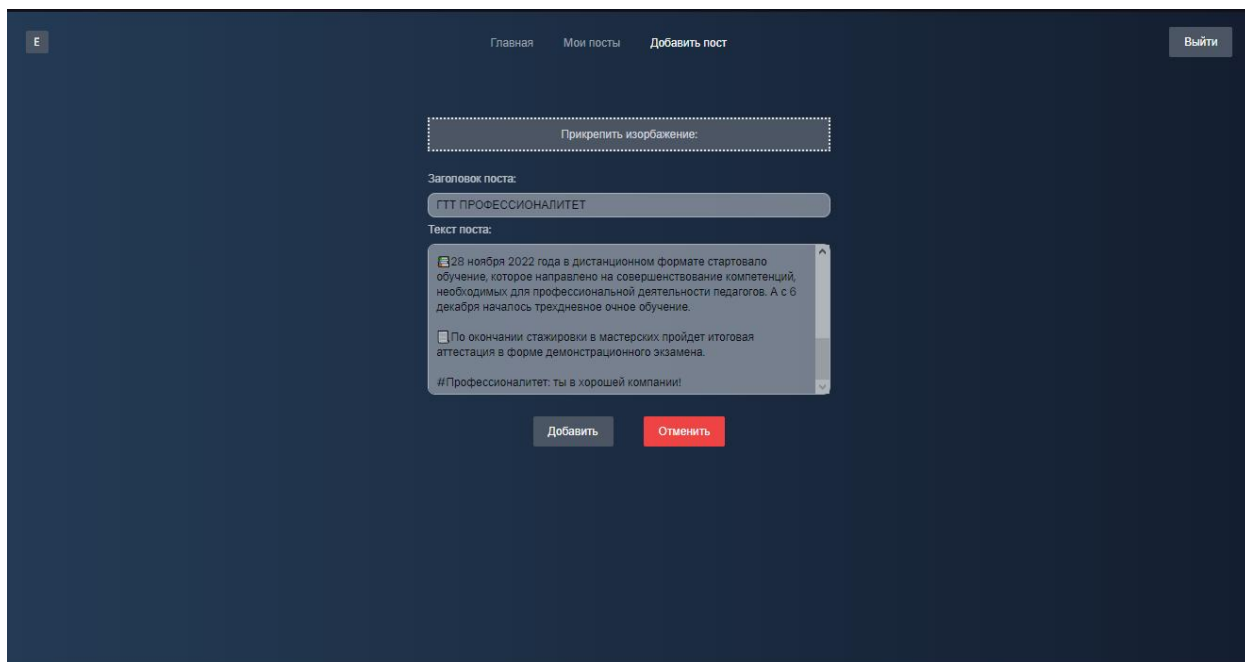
E

Главная Мои посты Добавить пост

Выйти

Прикрепить изображение:

Заголовок поста:

ГТТ ПРОФЕССИОНАЛИТЕТ

Текст поста:

28 ноября 2022 года в дистанционном формате стартовало обучение, которое направлено на совершенствование компетенций, необходимых для профессиональной деятельности педагогов. А с 6 декабря началось трехдневное очное обучение.

По окончании стажировки в мастерских пройдет итоговая аттестация в форме демонстрационного экзамена.

#Профессионалитет: ты в хорошей компании!

Добавить

Отменить